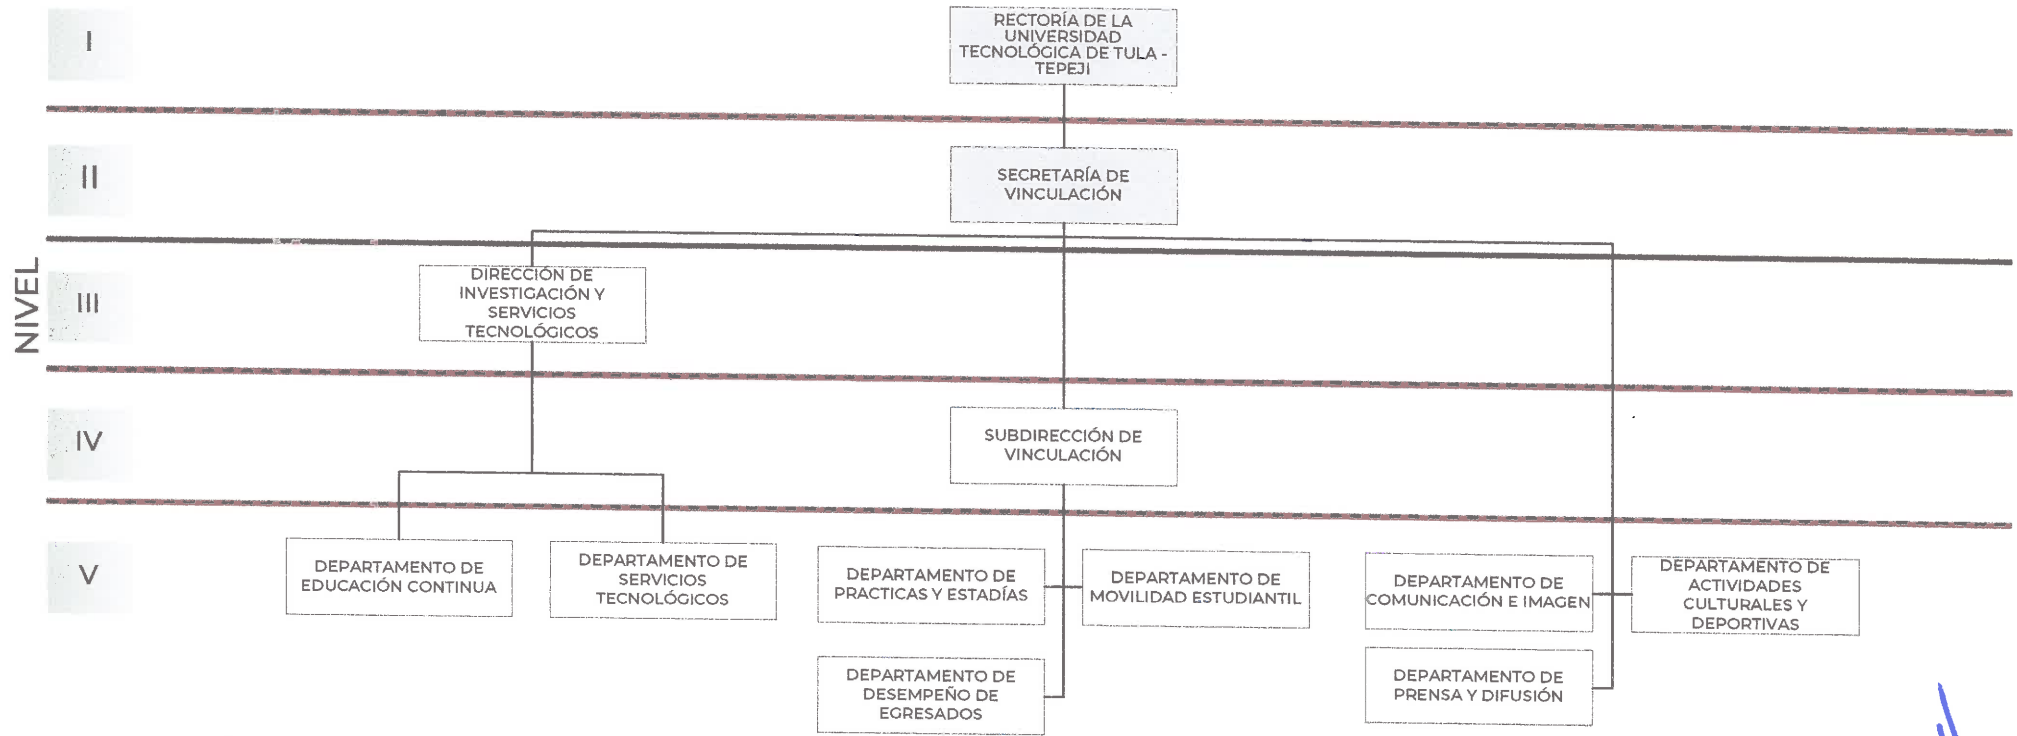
NIVEL

I

RECTORÍA DE LA UNIVERSIDAD TECNOLÓGICA DE TULA - TEPEJI

II

SECRETARÍA DE VINCULACIÓN

III

DIRECCIÓN DE INVESTIGACIÓN Y SERVICIOS TECNOLÓGICOS

IV

SUBDIRECCIÓN DE VINCULACIÓN

V

DEPARTAMENTO DE EDUCACIÓN CONTINUA

DEPARTAMENTO DE SERVICIOS TECNOLÓGICOS

DEPARTAMENTO DE PRACTICAS Y ESTADÍAS

DEPARTAMENTO DE MOVILIDAD ESTUDIANTIL

DEPARTAMENTO DE DESEMPEÑO DE EGRESADOS

DEPARTAMENTO DE COMUNICACIÓN E IMAGEN

DEPARTAMENTO DE ACTIVIDADES CULTURALES Y DEPORTIVAS

DEPARTAMENTO DE PRENSA Y DIFUSIÓN